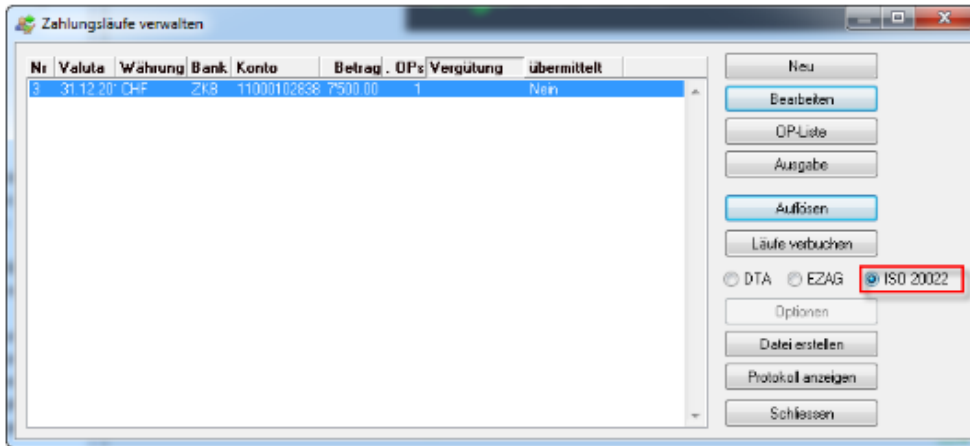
Zahlungsläufe verwalten

| Nr | Valuta | Währung | Bank | Konto | Betrag | . OPs | Vergütung | übermittelt |
|---|---|---|---|---|---|---|---|---|
| 3 | 31.12.20 | CHF | ZKB | 11000102838 | 7'500.00 | 1 | | Nein |

Neu
Bearbeiten
OP-Liste
Ausgabe
Auflösen
Läufe verbuchen
DTA EZAG ISO 20022
Optionen
Datei erstellen
Protokoll anzeigen
Schliessen